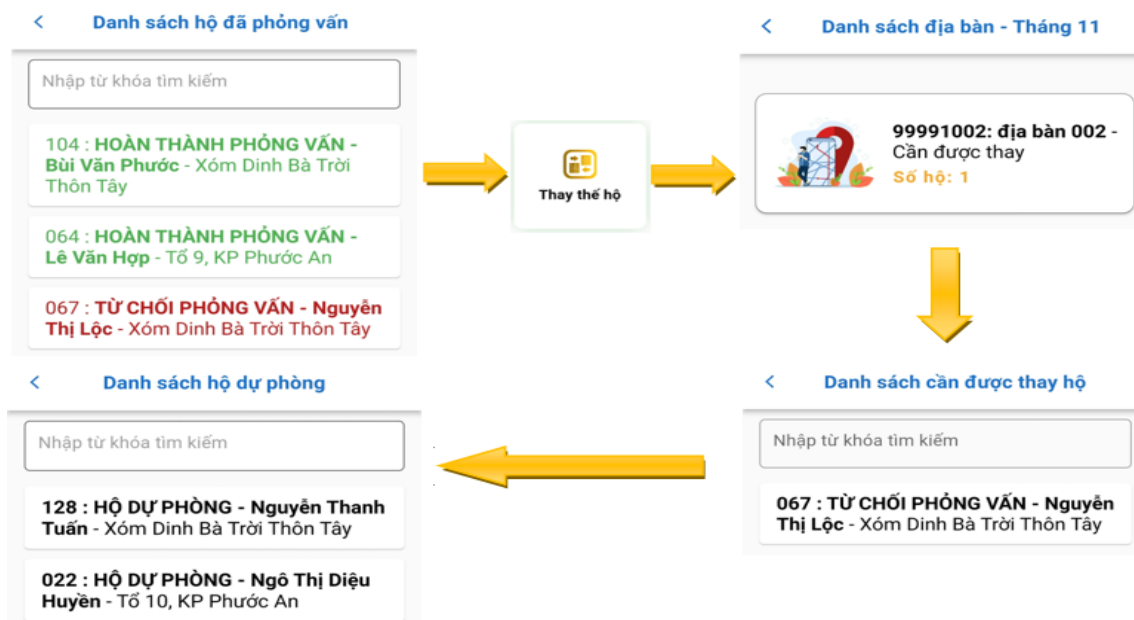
< Danh sách hộ đã phỏng vấn

Nhập từ khóa tìm kiếm

104 : HOÀN THÀNH PHỎNG VẤN - Bùi Văn Phước - Xóm Dinh Bà Trời Thôn Tây

064 : HOÀN THÀNH PHỎNG VẤN - Lê Văn Hợp - Tổ 9, KP Phước An

067 : TỪ CHỐI PHỎNG VẤN - Nguyễn Thị Lộc - Xóm Dinh Bà Trời Thôn Tây

Thay thế hộ

< Danh sách địa bàn - Tháng 11

99991002: địa bàn 002 - Cần được thay
Số hộ: 1

< Danh sách cần được thay hộ

Nhập từ khóa tìm kiếm

067 : TỪ CHỐI PHỎNG VẤN - Nguyễn Thị Lộc - Xóm Dinh Bà Trời Thôn Tây

< Danh sách hộ dự phòng

Nhập từ khóa tìm kiếm

128 : HỘ DỰ PHÒNG - Nguyễn Thanh Tuấn - Xóm Dinh Bà Trời Thôn Tây

022 : HỘ DỰ PHÒNG - Ngô Thị Diệu Huyền - Tổ 10, KP Phước An